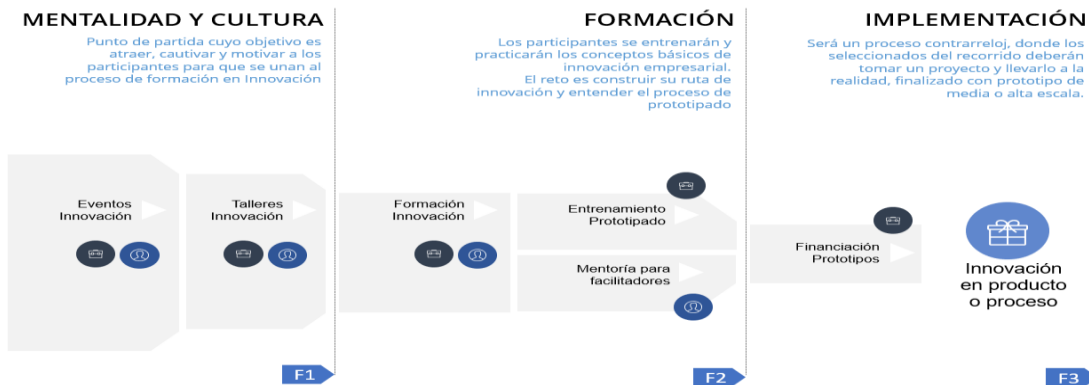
MENTALIDAD Y CULTURA

Punto de partida cuyo objetivo es atraer, cautivar y motivar a los participantes para que se unan al proceso de formación en Innovación

Eventos Innovación

Talleres Innovación

F1

FORMACIÓN

Los participantes se entrenarán y practicarán los conceptos básicos de innovación empresarial. El reto es construir su ruta de innovación y entender el proceso de prototipado

Formación Innovación

Entrenamiento Prototipado

Mentoría para facilitadores

F2

IMPLEMENTACIÓN

Será un proceso contrarreloj, donde los seleccionados del recorrido deberán tomar un proyecto y llevarlo a la realidad, finalizado con prototipo de media o alta escala.

Financiación Prototipos

Innovación en producto o proceso

F3